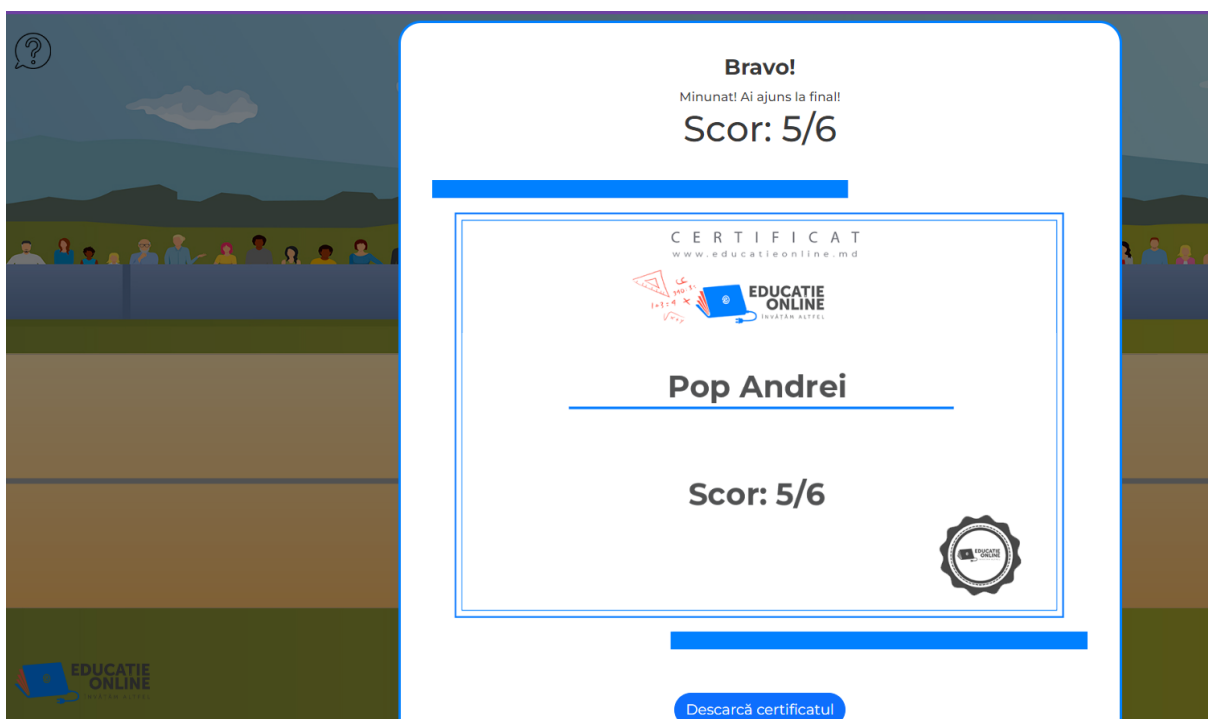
Bravo!

Minunat! Ai ajuns la final!

Scor: 5/6

CERTIFICAT

www.educatieonline.md

EDUCATIE ONLINE

ÎNVĂȚĂM ALTFEL

Pop Andrei

Scor: 5/6

EDUCATIE ONLINE

EDUCATIE ONLINE

ÎNVĂȚĂM ALTFEL

Descarcă certificatul